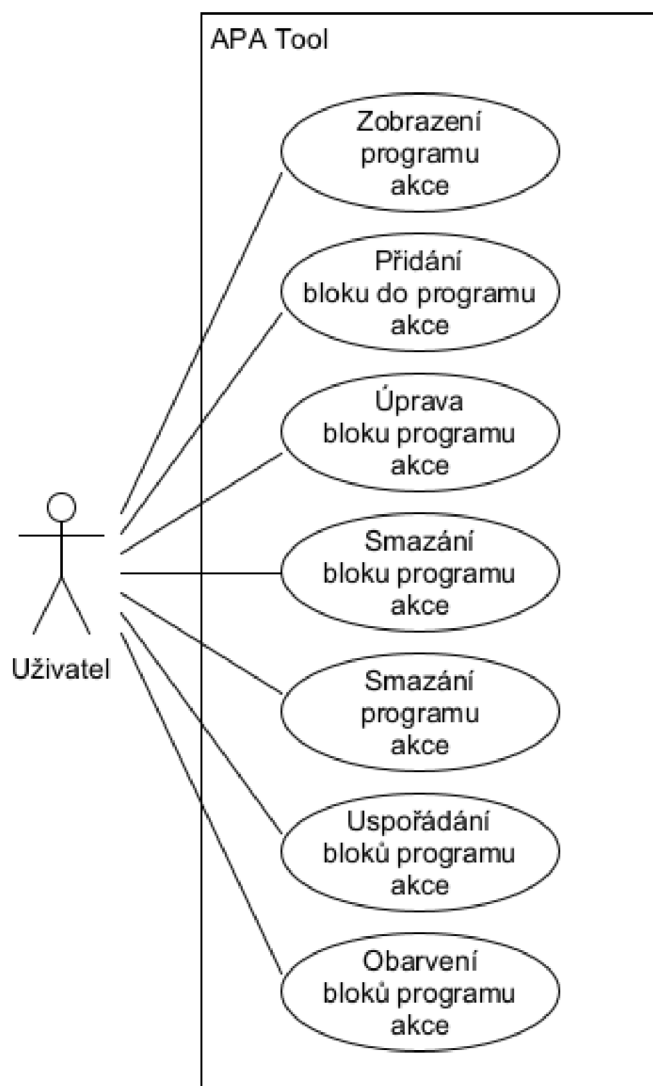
APA Tool

Zobrazení programu akce

Přidání bloku do programu akce

Úprava bloku programu akce

Smazání bloku programu akce

Smazání programu akce

Uspořádání bloků programu akce

Obarvení bloků programu akce

Uživatel